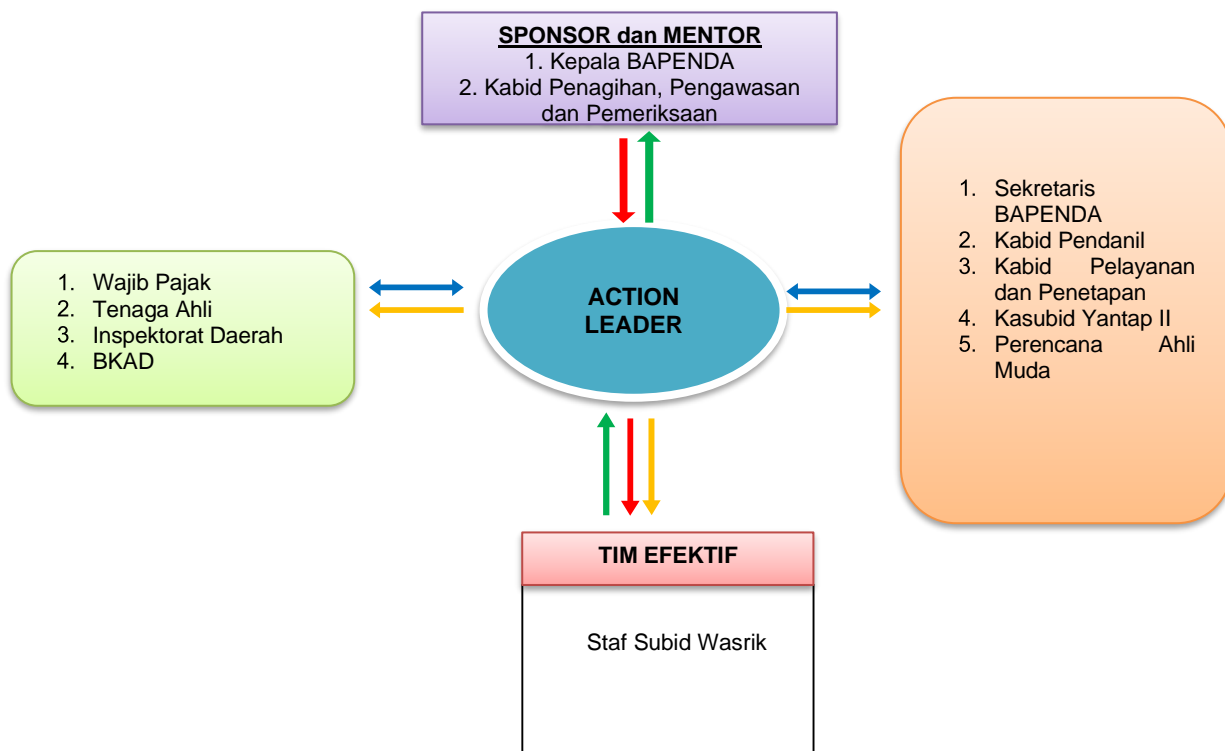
SPONSOR dan MENTOR
1. Kepala BAPENDA
2. Kabid Penagihan, Pengawasan dan Pemeriksaan

1. Wajib Pajak
2. Tenaga Ahli
3. Inspektorat Daerah
4. BKAD

ACTION LEADER

1. Sekretaris BAPENDA
2. Kabid Pendanil
3. Kabid Pelayanan dan Penetapan
4. Kasubid Yantap II
5. Perencana Ahli Muda

TIM EFEKTIF

Staf Subid Wasrik